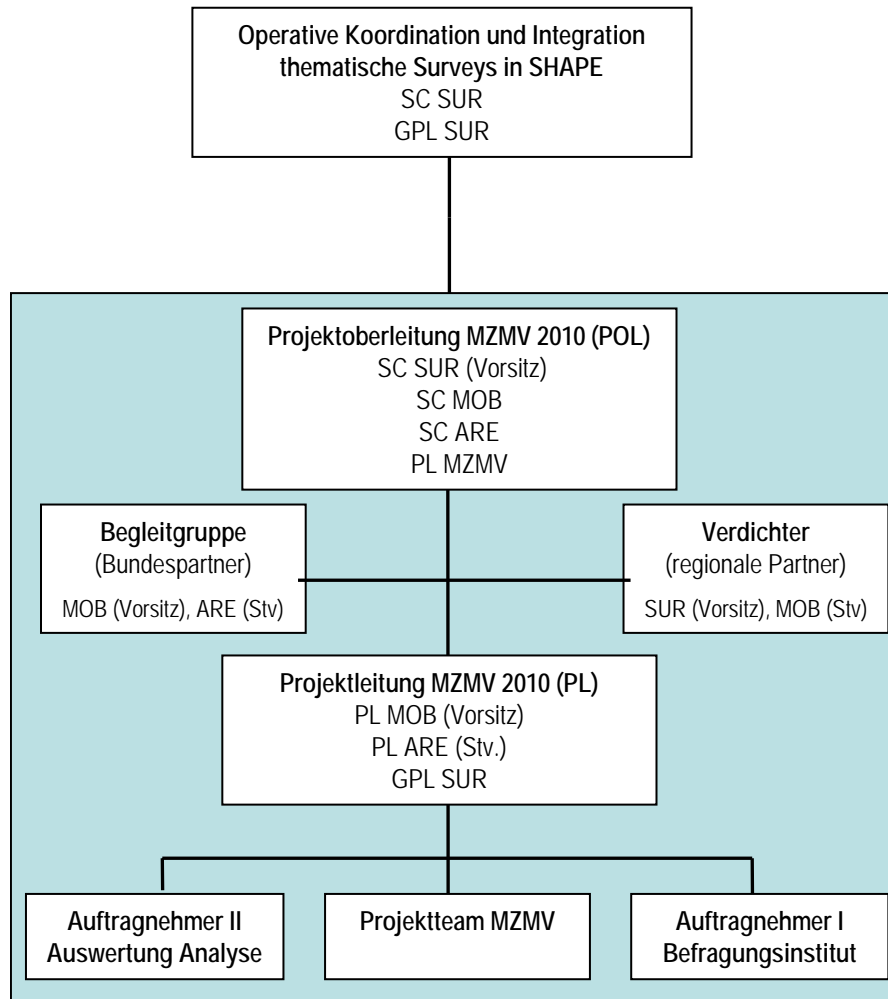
Operative Koordination und Integration thematische Surveys in SHAPE
SC SUR
GPL SUR

Projektoberleitung MZMV 2010 (POL)
SC SUR (Vorsitz)
SC MOB
SC ARE
PL MZMV

Begleitgruppe
(Bundespartner)
MOB (Vorsitz), ARE (Stv)

Verdichter
(regionale Partner)
SUR (Vorsitz), MOB (Stv)

Projektleitung MZMV 2010 (PL)
PL MOB (Vorsitz)
PL ARE (Stv.)
GPL SUR

Auftragnehmer II
Auswertung Analyse

Projektteam MZMV

Auftragnehmer I
Befragungsinstitut